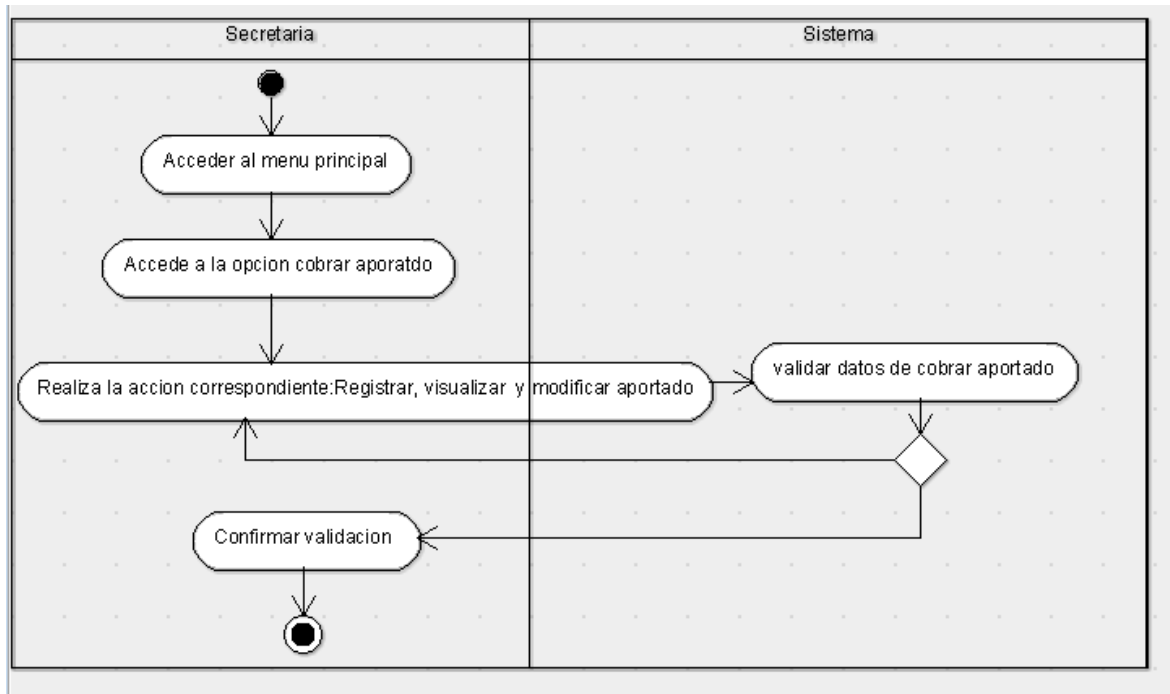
Secretaria

Sistema

Acceder al menu principal

Accede a la opcion cobrar aporatdo

Realiza la accion correspondiente:Registrar, visualizar y modificar aportado

validar datos de cobrar aportado

Confirmar validacion